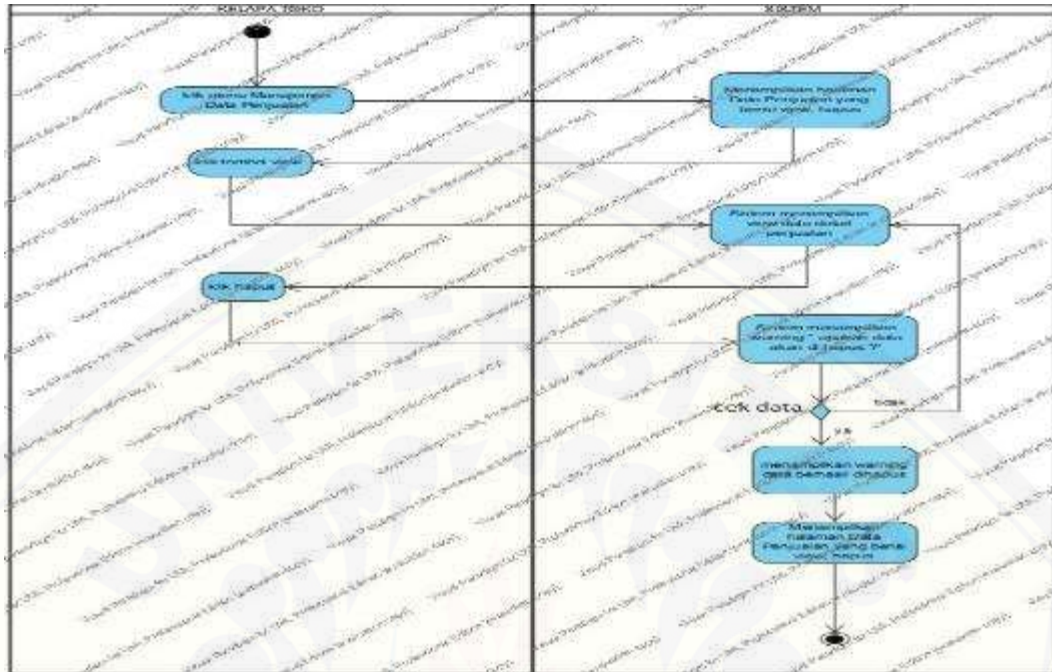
KEPALA TOKO

SISTEM

Klik menu Manajemen Data Penjualan

Menampilkan halaman Data Penjualan yang berisi view, hapus

Klik tombol view

Sistem menampilkan view data detail penjualan

Klik hapus

Sistem menampilkan "warning" apakah data akan di hapus ?

Cek data

tidak

ya

menampilkan warning data berhasil dihapus

Menampilkan halaman Data Penjualan yang berisi view, hapus